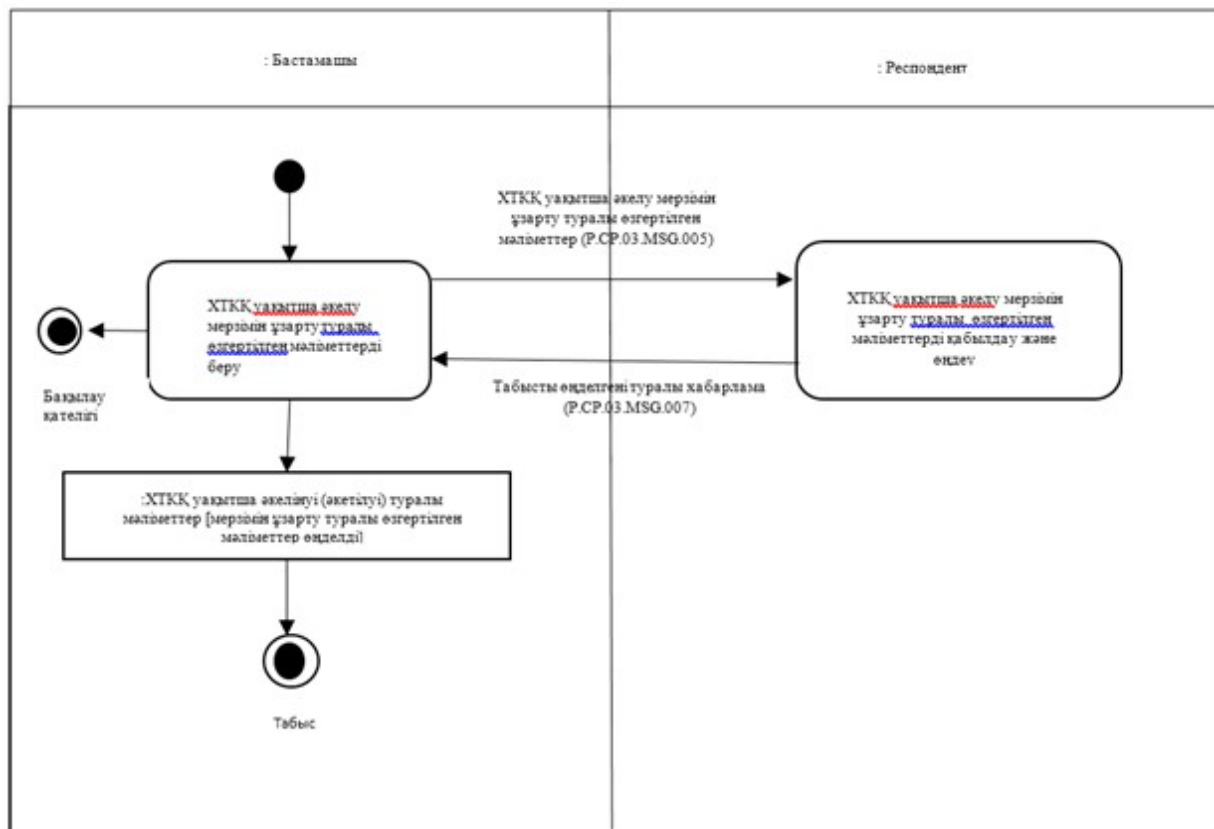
: Бастамашы

: Респондент

ХТКК уақытша әкелу мерзімін ұзарту туралы өзгертілген мәліметтер (P.CP.03.MSG.005)

ХТКК уақытша әкелу мерзімін ұзарту туралы өзгертілген мәліметтерді беру

ХТКК уақытша әкелу мерзімін ұзарту туралы өзгертілген мәліметтерді қабылдау және өңдеу

Табысты өңделгені туралы хабарлама (P.CP.03.MSG.007)

Бақылау қателігі

:ХТКК уақытша әкелінуі (әкетілуі) туралы мәліметтер [мерзімін ұзарту туралы өзгертілген мәліметтер өңделді]

Табыс